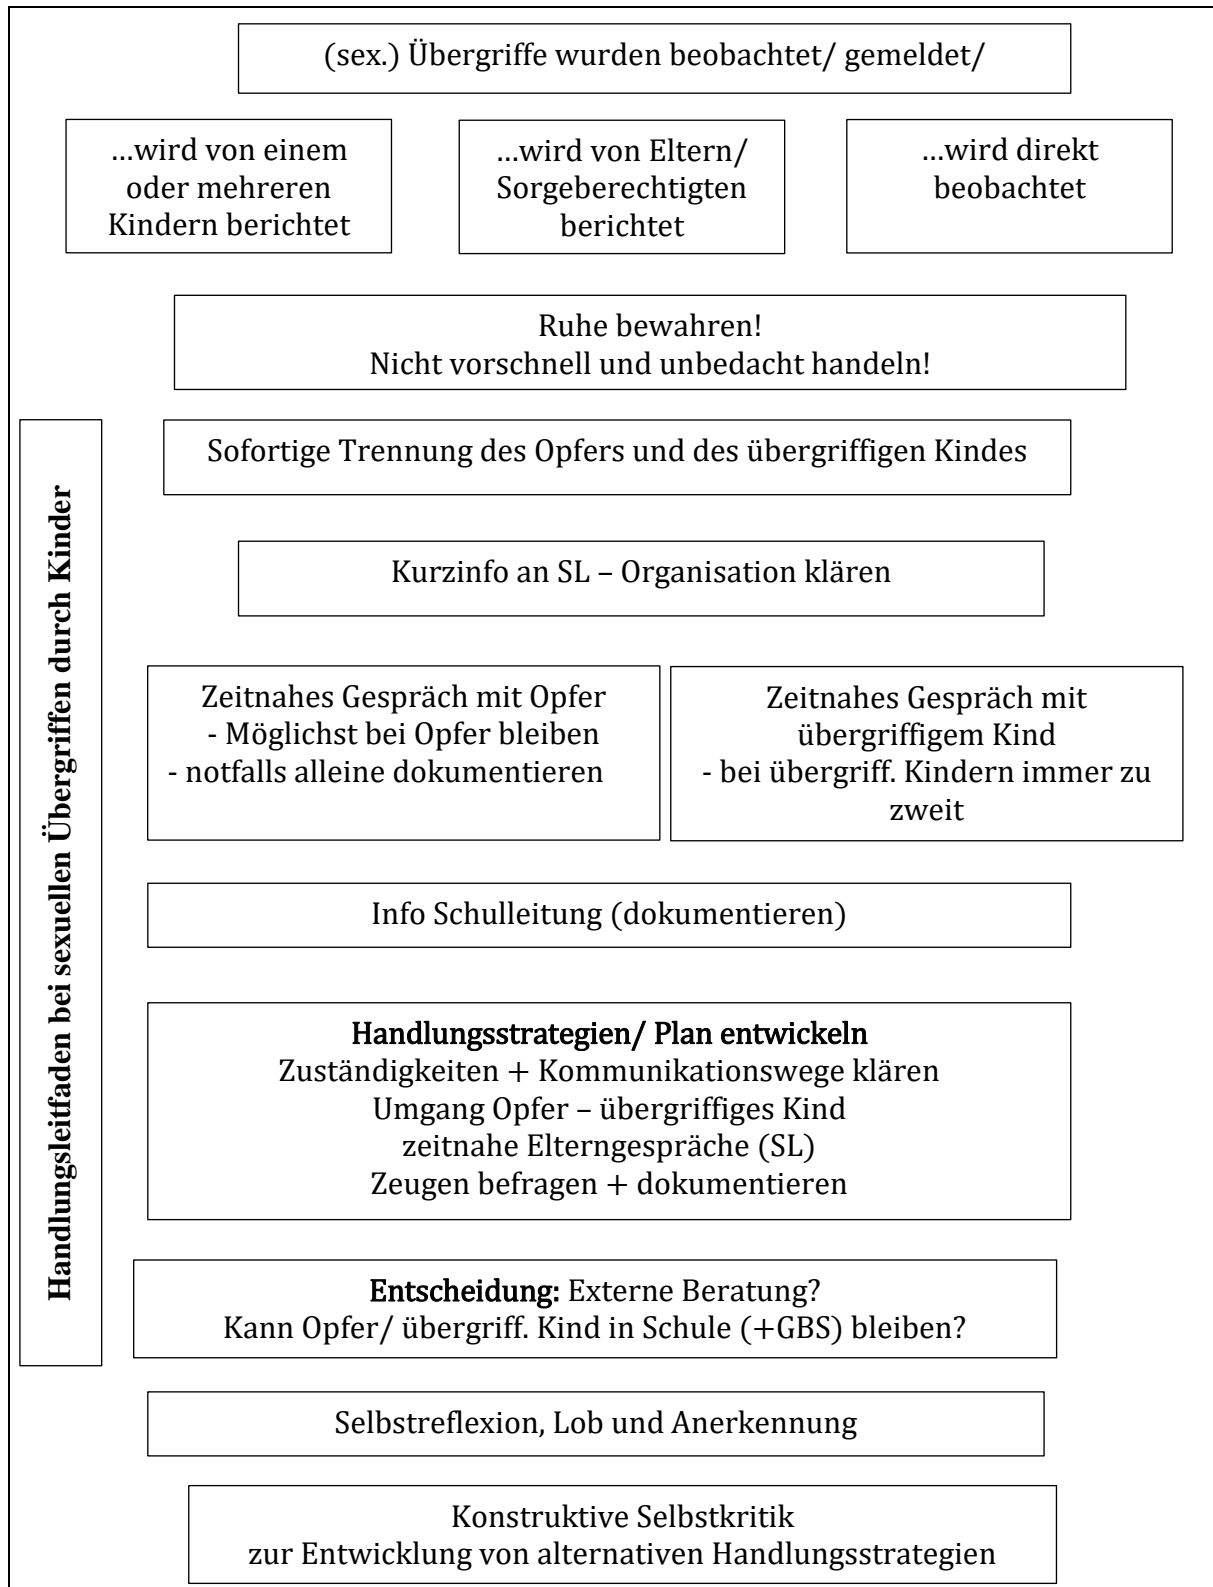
(sex.) Übergriffe wurden beobachtet/ gemeldet/

…wird von einem oder mehreren Kindern berichtet

…wird von Eltern/ Sorgeberechtigten berichtet

…wird direkt beobachtet

Ruhe bewahren!
Nicht vorschnell und unbedacht handeln!

Handlungsleitfaden bei sexuellen Übergriffen durch Kinder

Sofortige Trennung des Opfers und des übergriffigen Kindes

Kurzinfo an SL – Organisation klären

Zeitnahes Gespräch mit Opfer
- Möglichst bei Opfer bleiben
- notfalls alleine dokumentieren

Zeitnahes Gespräch mit übergriffigem Kind
- bei übergriff. Kindern immer zu zweit

Info Schulleitung (dokumentieren)

Handlungsstrategien/ Plan entwickeln
Zuständigkeiten + Kommunikationswege klären
Umgang Opfer – übergriffiges Kind
zeitnahe Elterngespräche (SL)
Zeugen befragen + dokumentieren

Entscheidung: Externe Beratung?
Kann Opfer/ übergriff. Kind in Schule (+GBS) bleiben?

Selbstreflexion, Lob und Anerkennung

Konstruktive Selbstkritik
zur Entwicklung von alternativen Handlungsstrategien